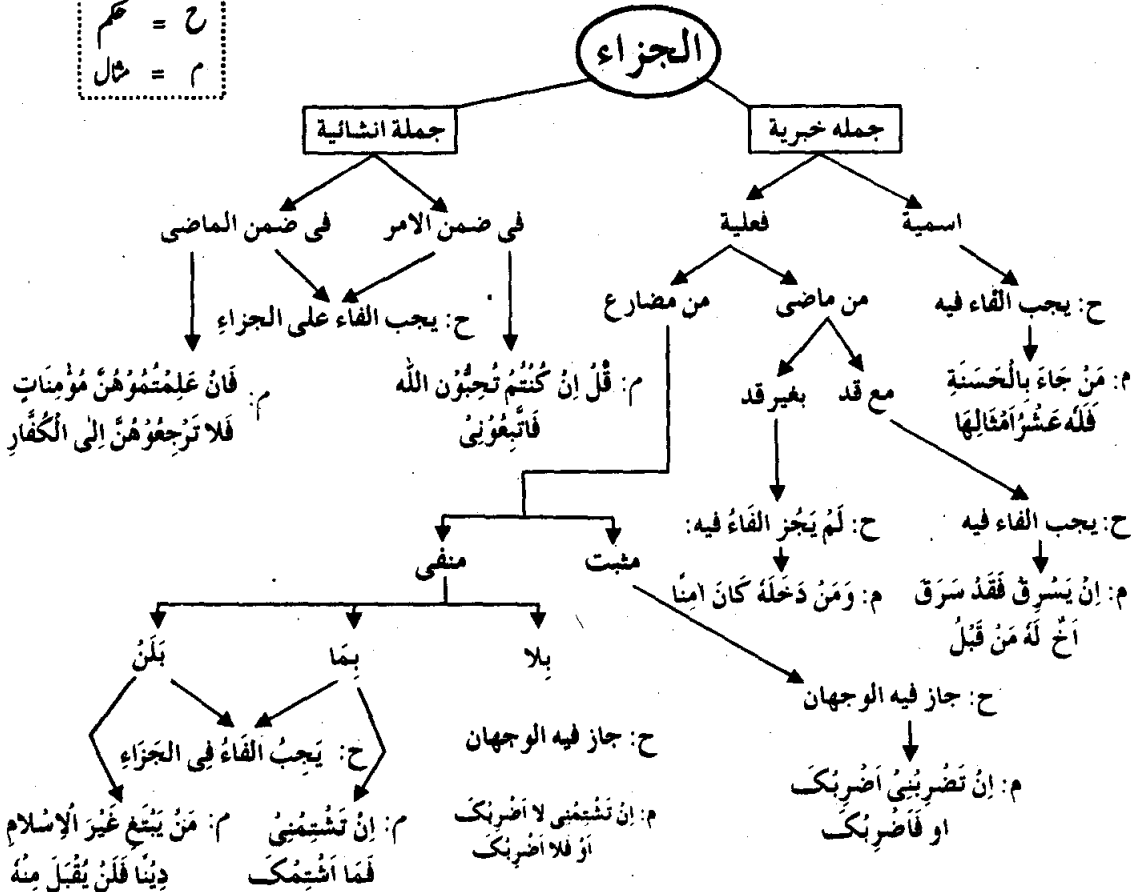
ح = حکم
م = مثال

الجزاء

جملہ خبریة
جملة انشائية

اسمية
فعلية

ح: يجب الفاء فيه
م: مَنْ جَاءَ بِالْحَسَنَةِ فَلَهُ عَشْرُ اَمْثَالِهَا

من ماضى
من مضارع

مع قد
بغير قد

ح: يجب الفاء فيه
م: اِنْ يَسْرِقْ فَقَدْ سَرَقَ اَخٌ لَهُ مِنْ قَبْلُ

ح: لَمْ يَجُز الفَاءُ فيه:
م: وَمَنْ دَخَلَهُ كَانَ اٰمِنًا

مثبت
منفى

ح: جاز فيه الوجهان
م: اِنْ تَضْرِبْنِيْ اَضْرِبْکَ او فَاَضْرِبْکَ

بلا
بِمَا
بَلَنْ

ح: جاز فيه الوجهان
م: اِنْ تَشْتِمْنِى لا اَضْرِبْکَ اَوْ فلا اَضْرِبْکَ

ح: يَجِبُ الفَاءُ فِى الجَزَاءِ
م: اِنْ تَشْتِمْنِيْ فَمَا اَشْتِمْکَ
م: مَنْ يَبْتَغِ غَيْرَ الْاِسْلَامِ دِيْنًا فَلَنْ يُقْبَلَ مِنْهُ

فى ضمن الامر
فى ضمن الماضى

ح: يجب الفاء على الجزاءِ

م: قُلْ اِنْ كُنْتُمْ تُحِبُّوْن اللّٰه فَاتَّبِعُوْنِىْ
م: فَاِنْ عَلِمْتُمُوْهُنَّ مُؤْمِنَاتٍ فَلا تَرْجِعُوْهُنَّ اِلَى الْكُفَّارِ